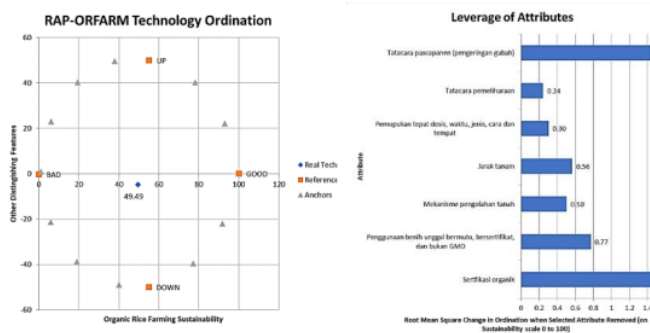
RAP-ORFARM Technology Ordination

60
40
20
0
-20
-40
-60

Other Distingishing Features

0 20 40 60 80 100 120

Organic Rice Farming Sustainability

UP
BAD
GOOD
DOWN
49.49

Real Tech
Reference
Anchors

Leverage of Attributes

Attribute

Tatacara pascapanen (pengeringan gabah)
Tatacara pemeliharaan
0.24
Pemupukan tepat dosis, waktu, jenis, cara dan tempat
0.30
Jarak tanam
0.56
Mekanisme pengolahan tanah
0.50
Penggunaan benih unggul bermutu, bersertifikat, dan bukan GMO
0.77
Sertifikasi organik

0 0.2 0.4 0.6 0.8 1 1.2 1.4

Root Mean Square Change in Ordination when Selected Attribute Removed (on Sustainability scale 0 to 100)